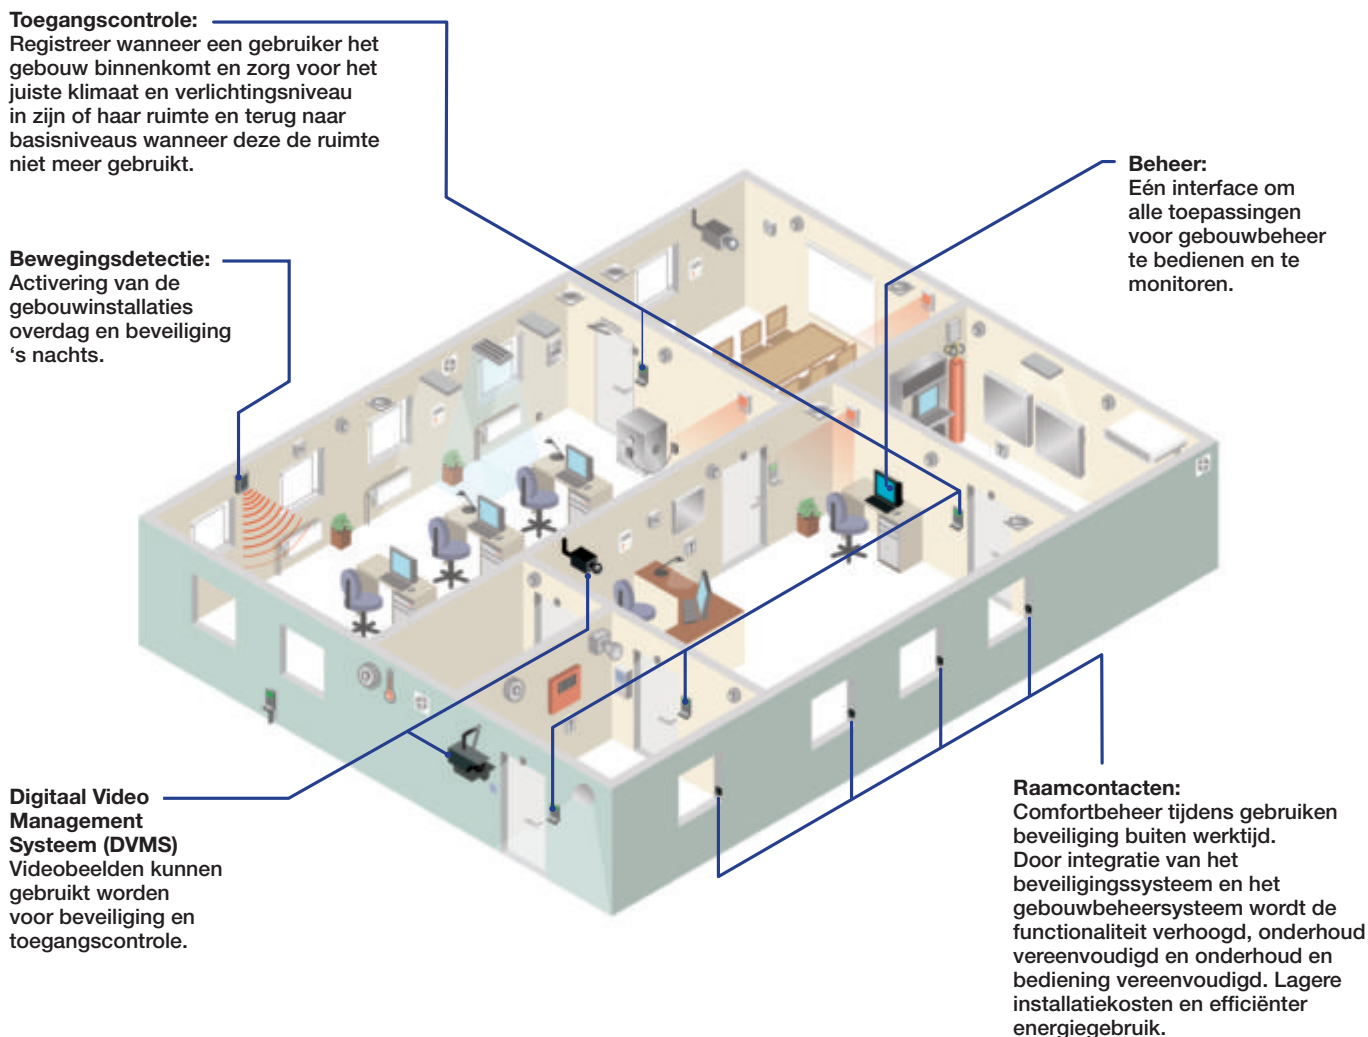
**Toegangscontrole:**
Registreer wanneer een gebruiker het gebouw binnenkomt en zorg voor het juiste klimaat en verlichtingsniveau in zijn of haar ruimte en terug naar basisniveaus wanneer deze de ruimte niet meer gebruikt.

**Bewegingsdetectie:**
Activering van de gebouwinstallaties overdag en beveiliging 's nachts.

**Beheer:**
Eén interface om alle toepassingen voor gebouwbeheer te bedienen en te monitoren.

**Digitaal Video Management Systeem (DVMS)**
Videobeelden kunnen gebruikt worden voor beveiliging en toegangscontrole.

**Raamcontacten:**
Comfortbeheer tijdens gebruiken beveiliging buiten werktijd. Door integratie van het beveiligingssysteem en het gebouwbeheersysteem wordt de functionaliteit verhoogd, onderhoud vereenvoudigd en onderhoud en bediening vereenvoudigd. Lagere installatiekosten en efficiënter energiegebruik.